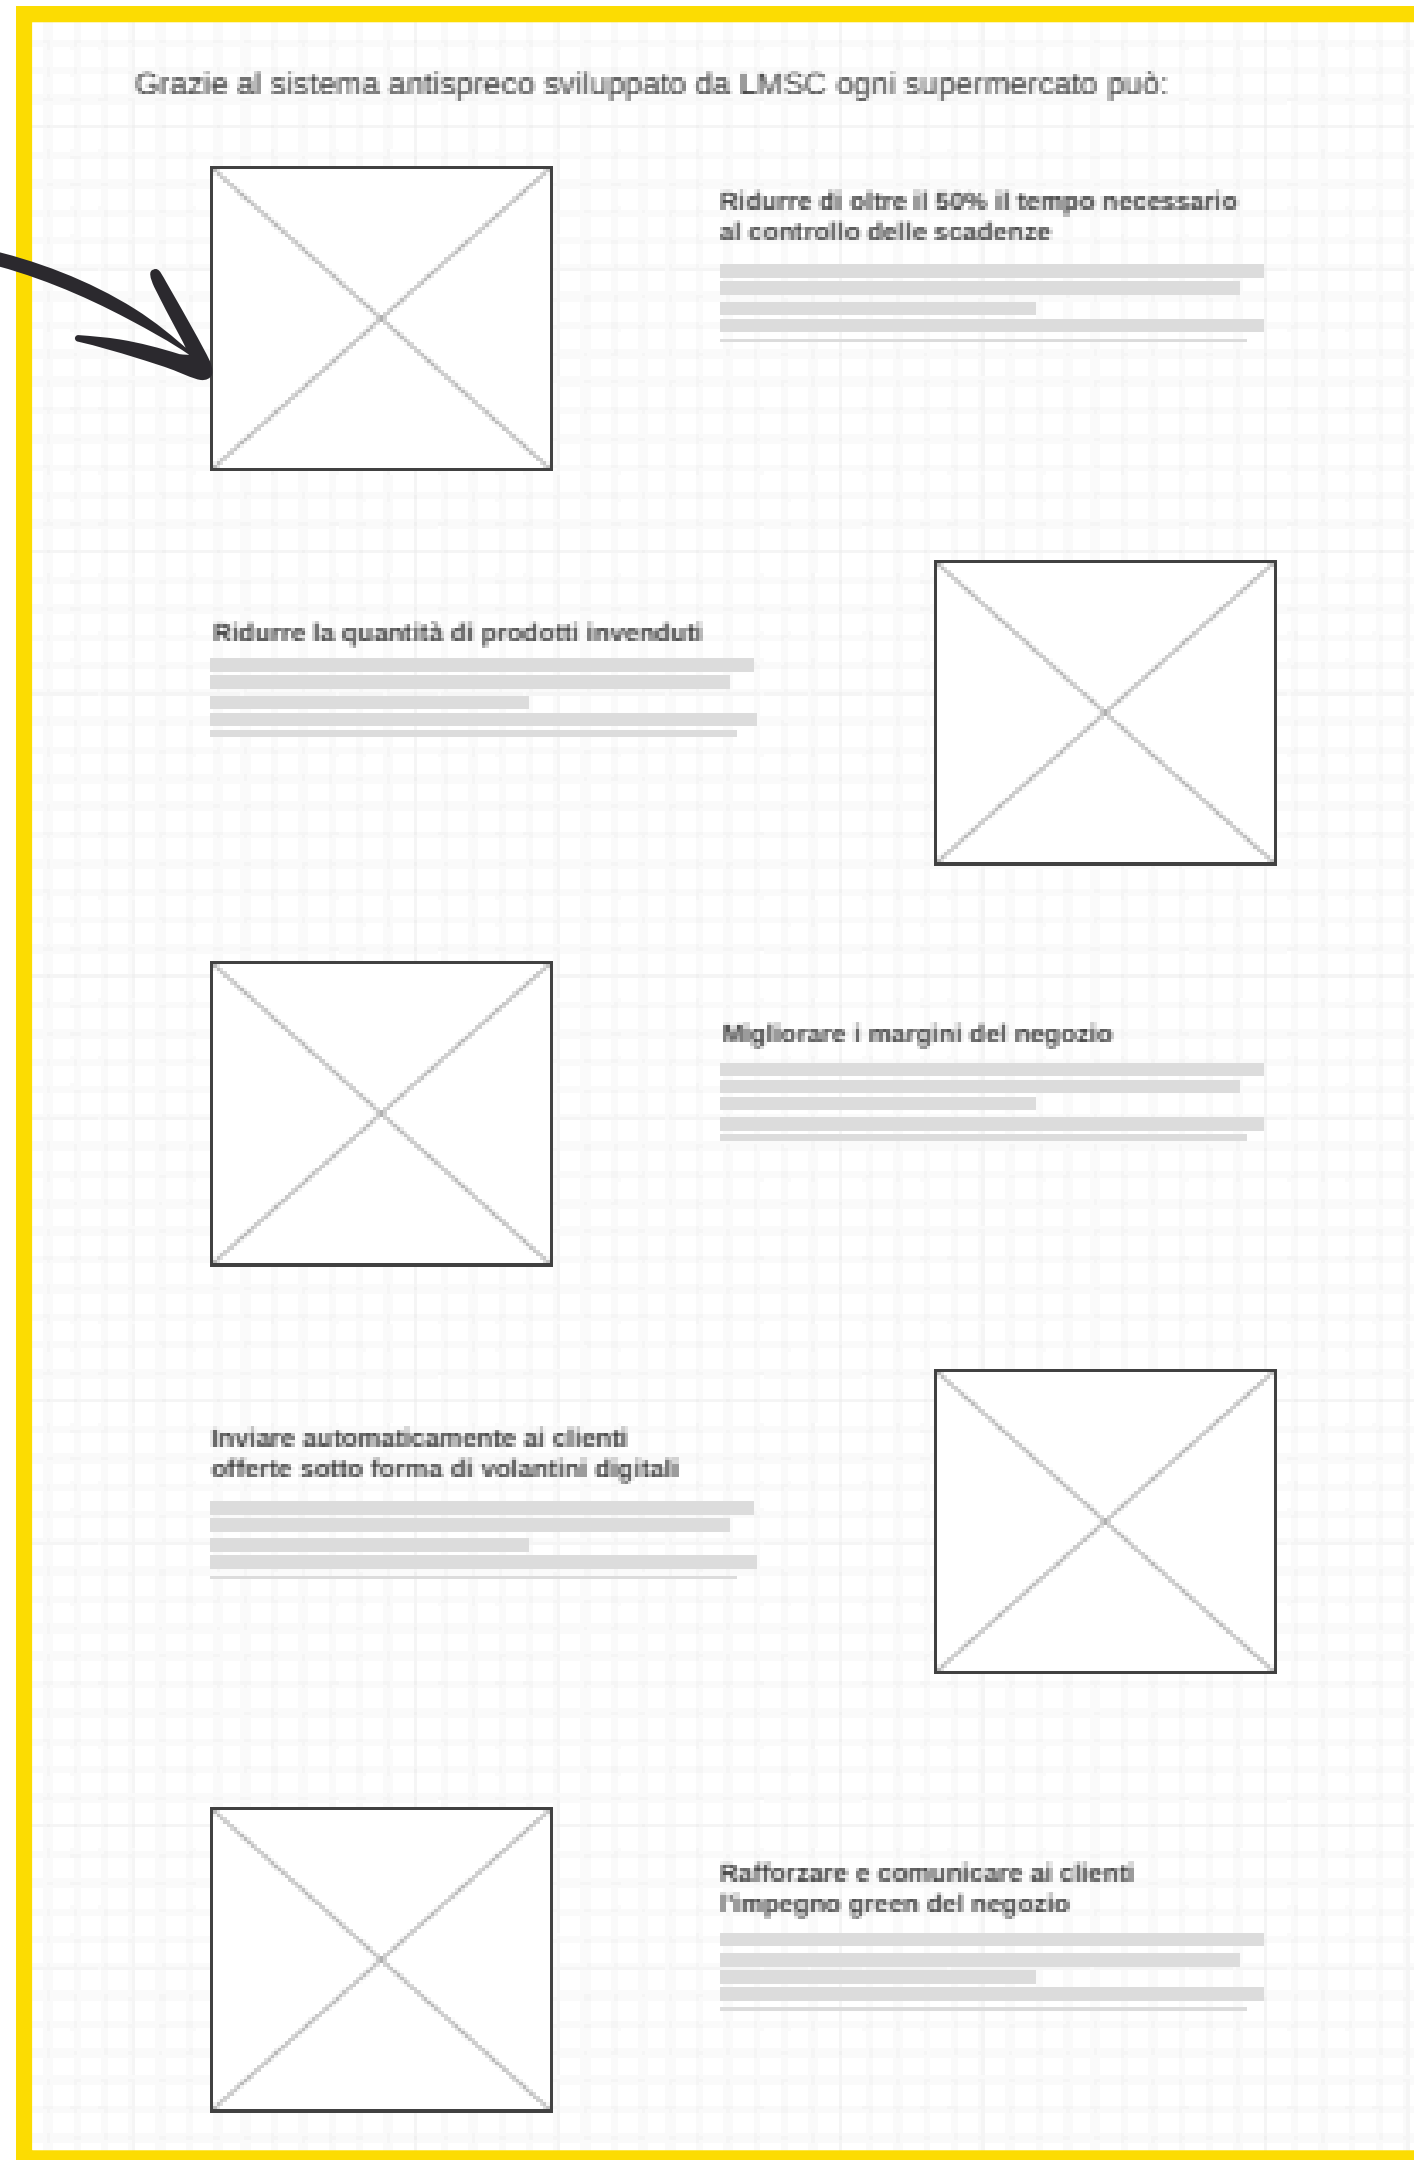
Grazie al sistema antispreco sviluppato da LMSC ogni supermercato può:

Ridurre di oltre il 50% il tempo necessario al controllo delle scadenze

Ridurre la quantità di prodotti invenduti

Migliorare i margini del negozio

Inviare automaticamente ai clienti offerte sotto forma di volantini digitali

Rafforzare e comunicare ai clienti l'impegno green del negozio